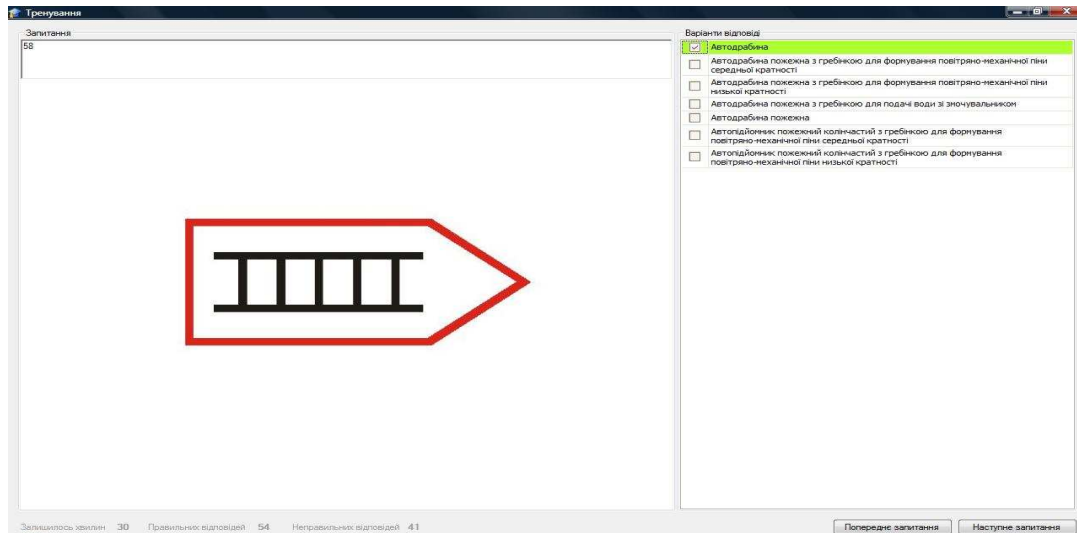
Тренування

Запитання

58

Варіанти відповіді

Автодрабина

Автодрабина пожежна з гребінкою для формування повітряно-механічної піни середньої кратності

Автодрабина пожежна з гребінкою для формування повітряно-механічної піни низької кратності

Автодрабина пожежна з гребінкою для подачі води зі змочувальником

Автодрабина пожежна

Автопідйомник пожежний колінчастий з гребінкою для формування повітряно-механічної піни середньої кратності

Автопідйомник пожежний колінчастий з гребінкою для формування повітряно-механічної піни низької кратності

Залишилось хвилин 30 Правильних відповідей 54 Неправильних відповідей 41

Попереднє запитання

Наступне запитання